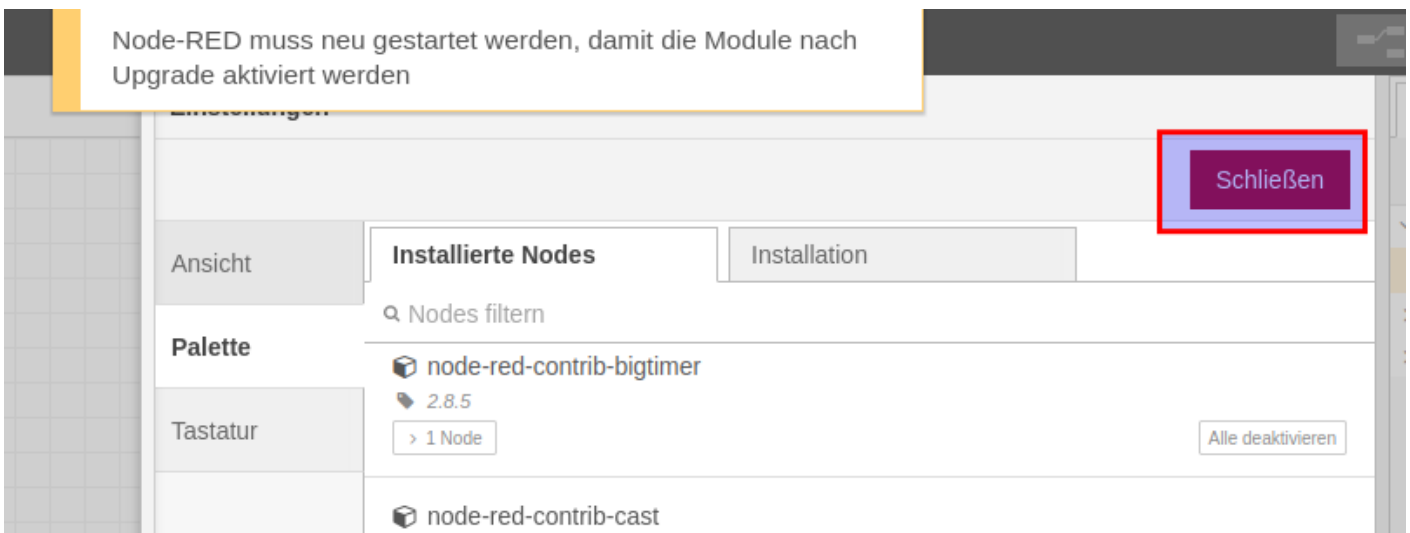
Node-RED muss neu gestartet werden, damit die Module nach Upgrade aktiviert werden

Einstellungen

Schließen

Ansicht

Palette

Tastatur

Installierte Nodes

Installation

Nodes filtern

node-red-contrib-bigtimer

2.8.5

› 1 Node

Alle deaktivieren

node-red-contrib-cast